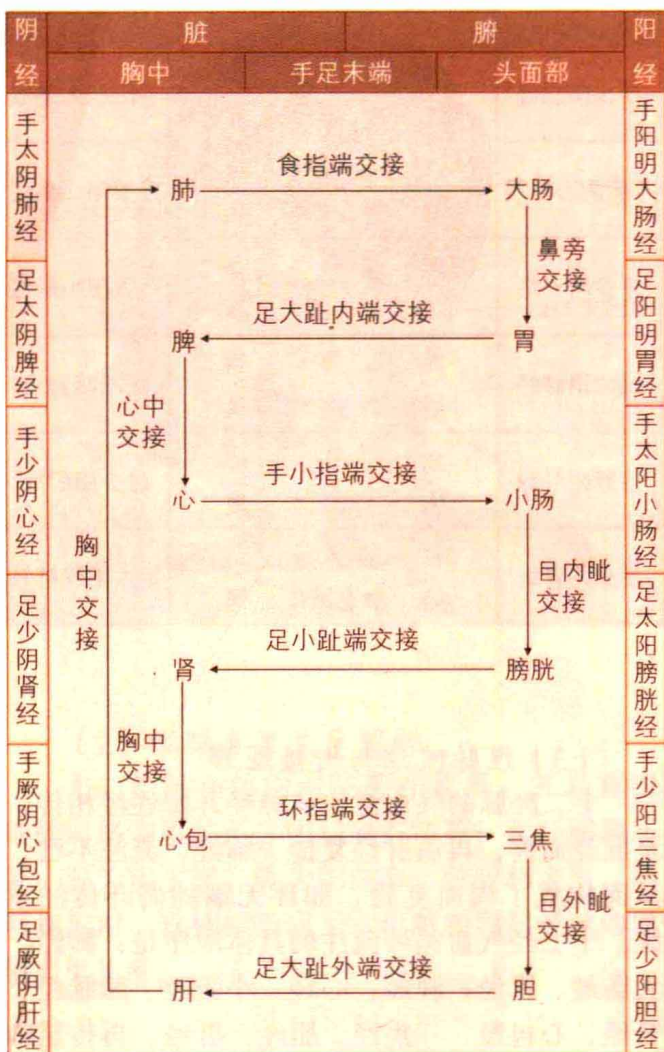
| 阴经 | 脏 | | 腑 | 阳经 |
|---|---|---|---|---|
| | 胸中 | 手足末端 | 头面部 | |

手太阴肺经
足太阴脾经
手少阴心经
足少阴肾经
手厥阴心包经
足厥阴肝经

肺 食指端交接 大肠
鼻旁交接
胃 足大趾内端交接 脾
心中交接
心 手小指端交接 小肠
目内眦交接
膀胱 足小趾端交接 肾
胸中交接
心包 环指端交接 三焦
目外眦交接
胆 足大趾外端交接 肝
胸中交接

手阳明大肠经
足阳明胃经
手太阳小肠经
足太阳膀胱经
手少阳三焦经
足少阳胆经